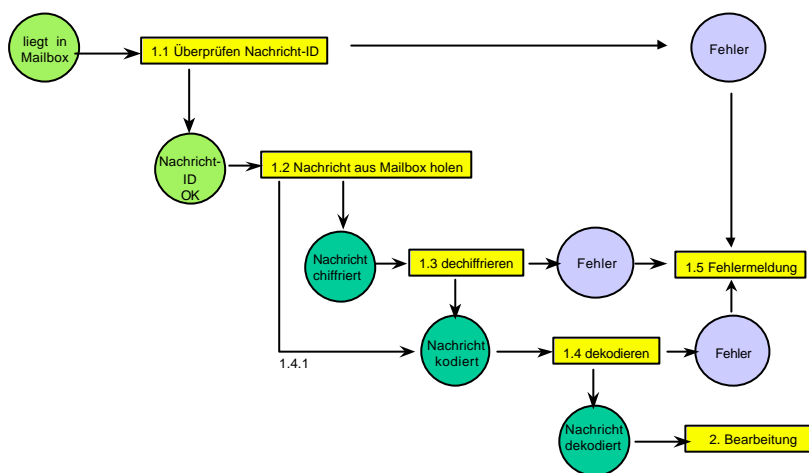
liegt in Mailbox

1.1 Überprüfen Nachricht-ID

Fehler

Nachricht-ID OK

1.2 Nachricht aus Mailbox holen

Nachricht chiffriert

1.3 dechiffrieren

Fehler

1.5 Fehlermeldung

1.4.1

Nachricht kodiert

1.4 dekodieren

Fehler

Nachricht dekodiert

2. Bearbeitung